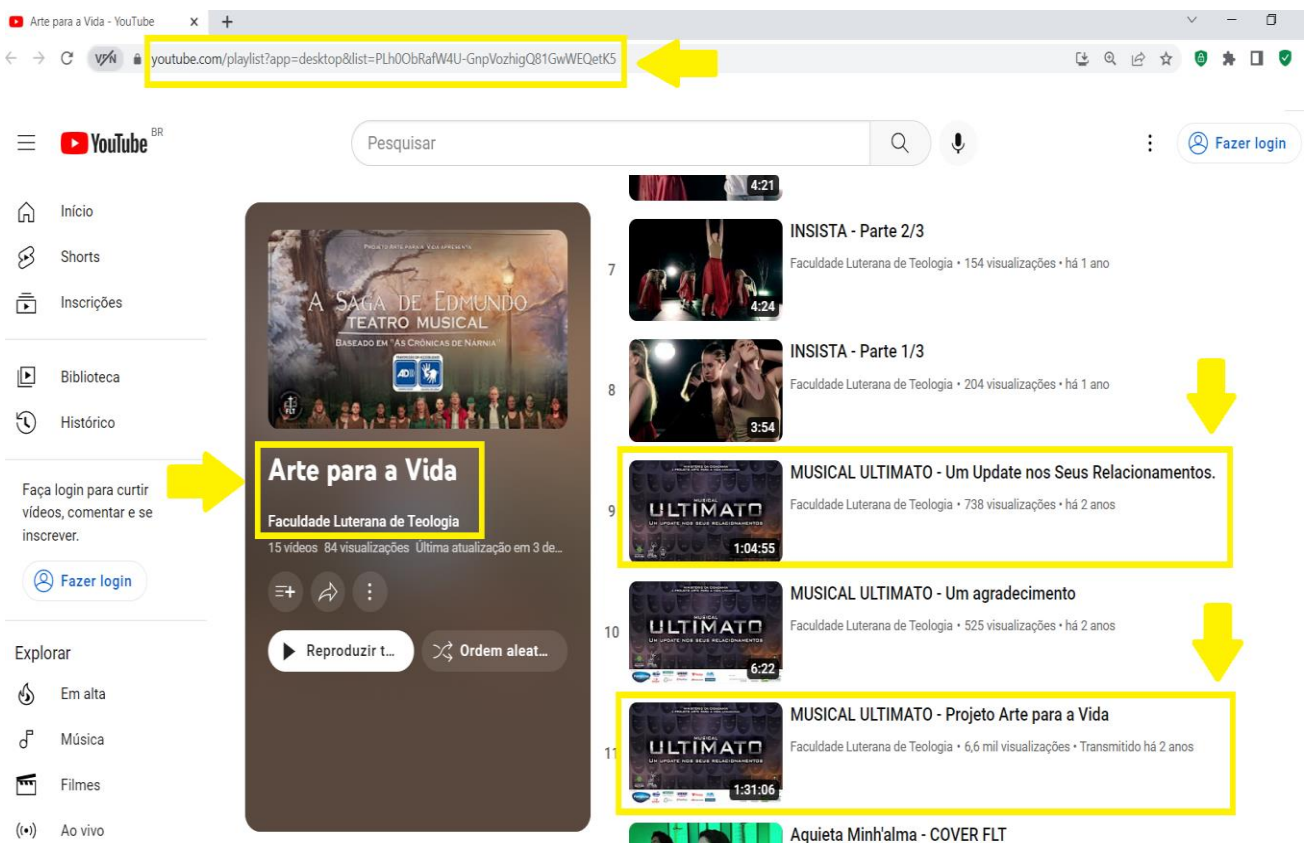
Arte para a Vida - YouTube ×
+

youtube.com/playlist?app=desktop&list=PLh0ObRafW4U-GnpVozhigQ81GwWEQetK5

YouTube BR
Pesquisar
Fazer login

Início
Shorts
Inscrições
Biblioteca
Histórico

Faça login para curtir vídeos, comentar e se inscrever.
Fazer login

Explorar
Em alta
Música
Filmes
Ao vivo

Projeto Arte para a Vida apresenta
A SAGA DE EDMUNDO
TEATRO MUSICAL
BASEADO EM "AS CRÔNICAS DE NARNIA"
FLT

Arte para a Vida
Faculdade Luterana de Teologia
15 vídeos 84 visualizações Última atualização em 3 de...
Reproduzir t...
Ordem aleat...

4:21

7
INSISTA - Parte 2/3
Faculdade Luterana de Teologia • 154 visualizações • há 1 ano
4:24

8
INSISTA - Parte 1/3
Faculdade Luterana de Teologia • 204 visualizações • há 1 ano
3:54

9
MUSICAL ULTIMATO - Um Update nos Seus Relacionamentos.
Faculdade Luterana de Teologia • 738 visualizações • há 2 anos
MUSICAL ULTIMATO UM UPDATE NOS SEUS RELACIONAMENTOS
1:04:55

10
MUSICAL ULTIMATO - Um agradecimento
Faculdade Luterana de Teologia • 525 visualizações • há 2 anos
MUSICAL ULTIMATO UM UPDATE NOS SEUS RELACIONAMENTOS
6:22

11
MUSICAL ULTIMATO - Projeto Arte para a Vida
Faculdade Luterana de Teologia • 6,6 mil visualizações • Transmitido há 2 anos
MUSICAL ULTIMATO UM UPDATE NOS SEUS RELACIONAMENTOS
1:31:06

Aquieta Minh'alma - COVER FLT